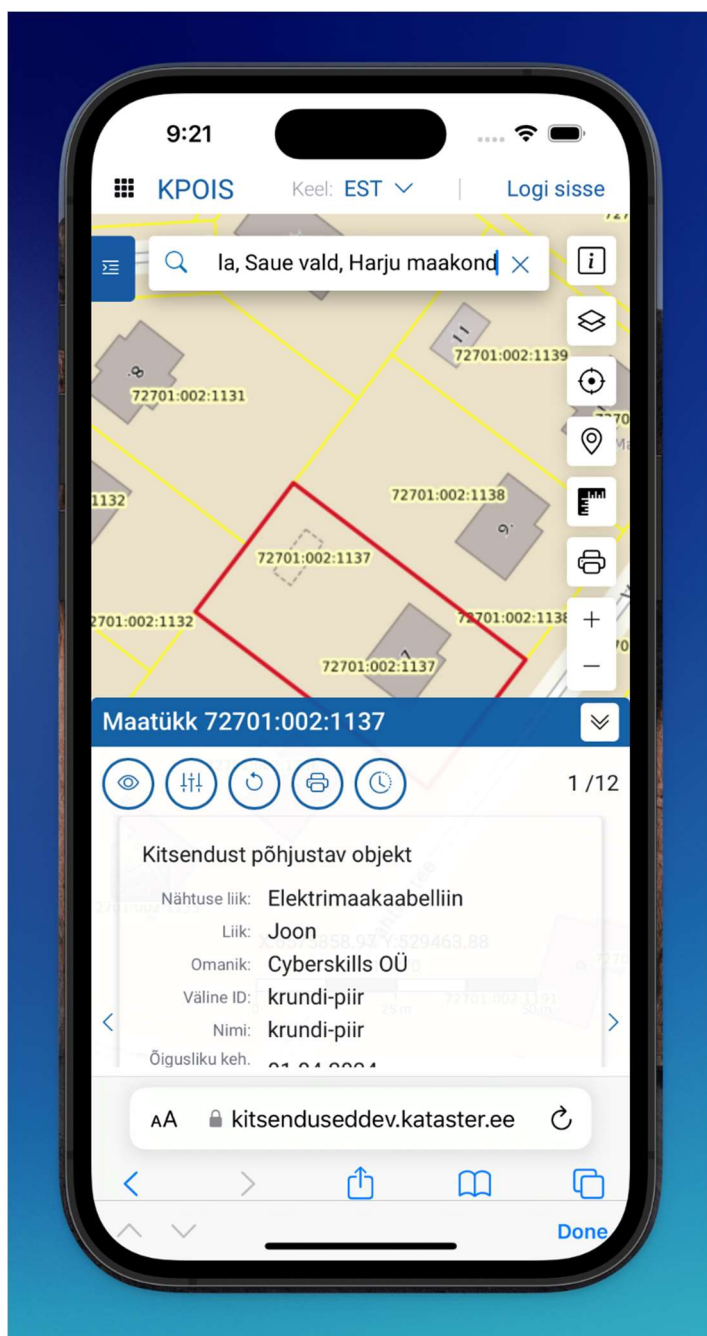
9:21

KPOIS Keel: EST Logi sisse

la, Saue vald, Harju maakond

72701:002:1139
72701:002:1131
1132
72701:002:1138
72701:002:1137
2701:002:1132
72701:002:1138
72701:002:1137

Maatükk 72701:002:1137

1 /12

Kitsendust põhjustav objekt

| Nähtuse liik: | Elektrimaakaabelliin |
|---|---|
| Liik: | Joon |
| Omanik: | Cyberskills OÜ |
| Väline ID: | krundi-piir |
| Nimi: | krundi-piir |
| Õigusliku keh. | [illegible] |

AA kitsenduseddev.kataster.ee

Done